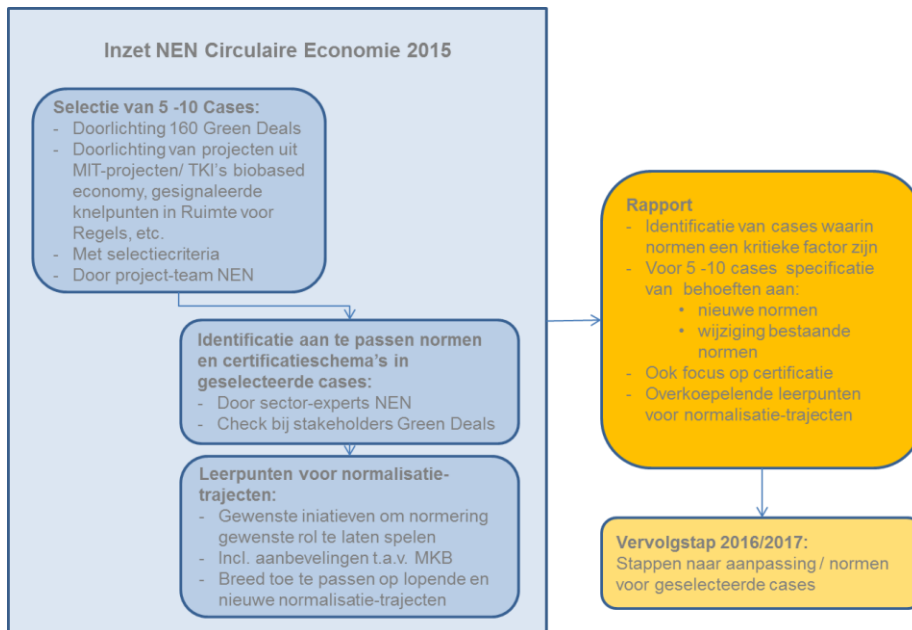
Inzet NEN Circulaire Economie 2015

Selectie van 5 -10 Cases:
- Doorlichting 160 Green Deals
- Doorlichting van projecten uit MIT-projecten/ TKI's biobased economy, gesignaleerde knelpunten in Ruimte voor Regels, etc.
- Met selectiecriteria
- Door project-team NEN

Identificatie aan te passen normen en certificatieschema's in geselecteerde cases:
- Door sector-experts NEN
- Check bij stakeholders Green Deals

Leerpunten voor normalisatie-trajecten:
- Gewenste iniatieven om normering gewenste rol te laten spelen
- Incl. aanbevelingen t.a.v. MKB
- Breed toe te passen op lopende en nieuwe normalisatie-trajecten

Rapport
- Identificatie van cases waarin normen een kritieke factor zijn
- Voor 5 -10 cases specificatie van behoeften aan:
• nieuwe normen
• wijziging bestaande normen
- Ook focus op certificatie
- Overkoepelende leerpunten voor normalisatie-trajecten

Vervolgstap 2016/2017:
Stappen naar aanpassing / normen voor geselecteerde cases